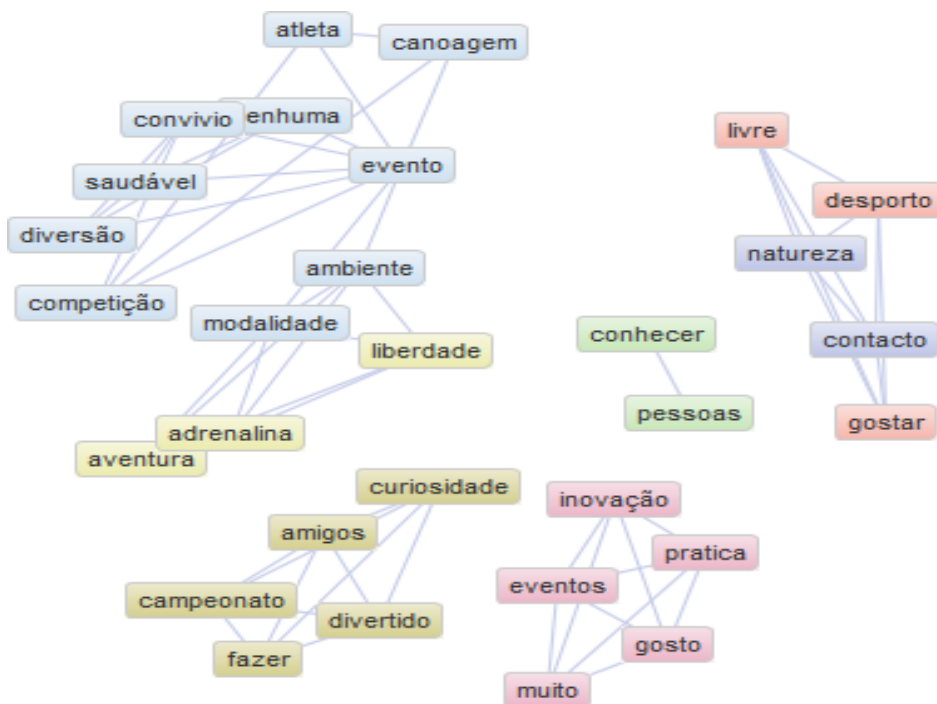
atleta
canoagem
convivio
nenhuma
saudável
evento
diversão
competição
ambiente
modalidade
liberdade
adrenalina
aventura
livre
desporto
natureza
contacto
gostar
conhecer
pessoas
curiosidade
amigos
campeonato
divertido
fazer
inovação
pratica
eventos
gosto
muito